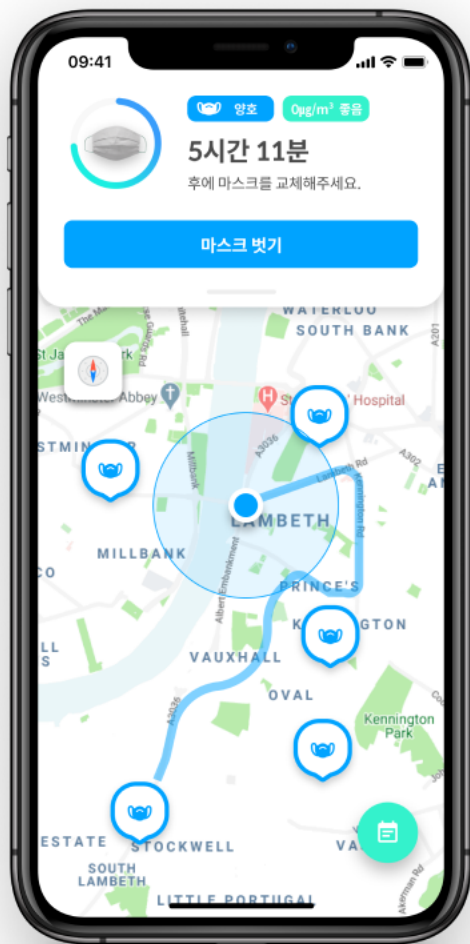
09:41

양호

0μg/m³ 좋음

5시간 11분

후에 마스크를 교체해주세요.

마스크 벗기

WATERLOO
SOUTH BANK
St Ja
Westminster Abbey
Hospital
STMIN
Millbank
A3036
LAMBETH
Lambeth Rd
A302
Kennington Rd
MILLBANK
CO
Albert Embankment
PRINCE'S
K NGTON
LL
VAUXHALL
OVAL
A3036
Kennington Park
ESTATE
STOCKWELL
SOUTH LAMBETH
LITTLE PORTUGAL
VA
A201